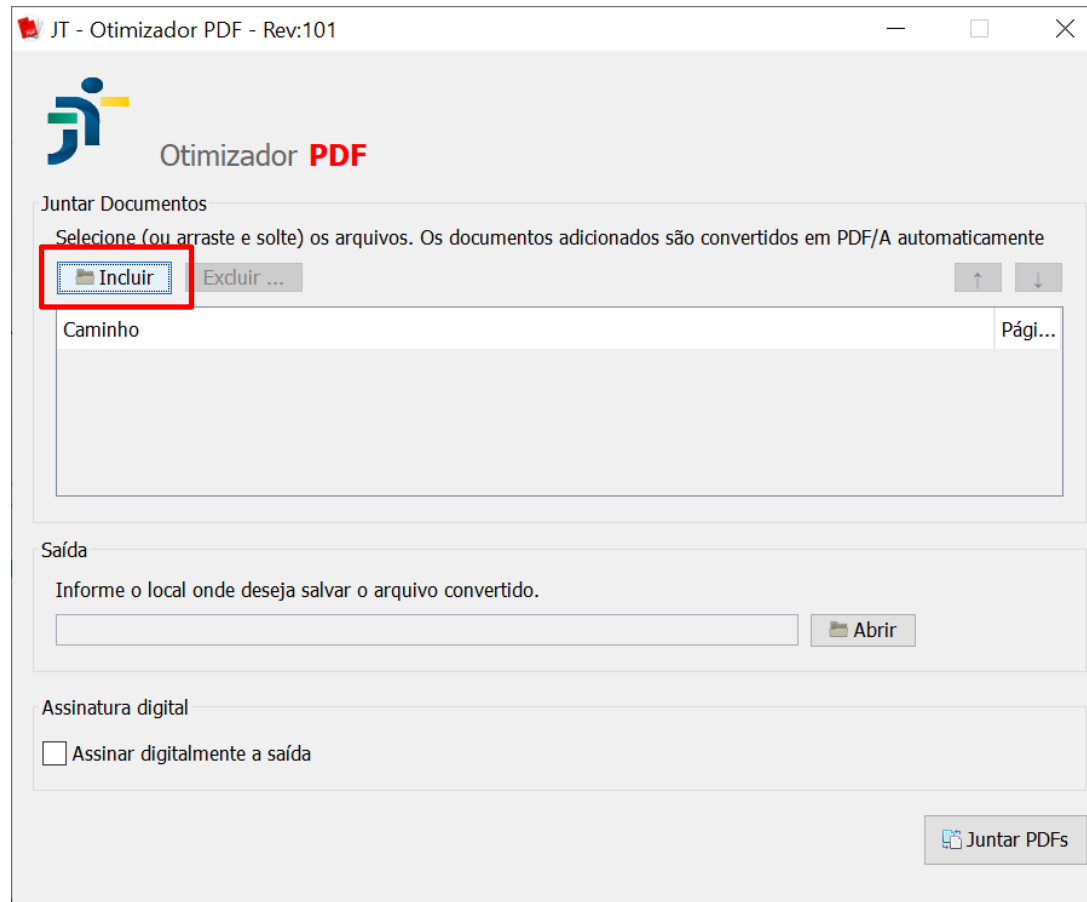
JT - Otimizador PDF - Rev:101

Otimizador PDF

Juntar Documentos

Selecione (ou arraste e solte) os arquivos. Os documentos adicionados são convertidos em PDF/A automaticamente

Incluir
Excluir ...
↑
↓

| Caminho | Pági... |
|---|---|

Saída

Informe o local onde deseja salvar o arquivo convertido.

Abrir

Assinatura digital

Assinar digitalmente a saída

Juntar PDFs